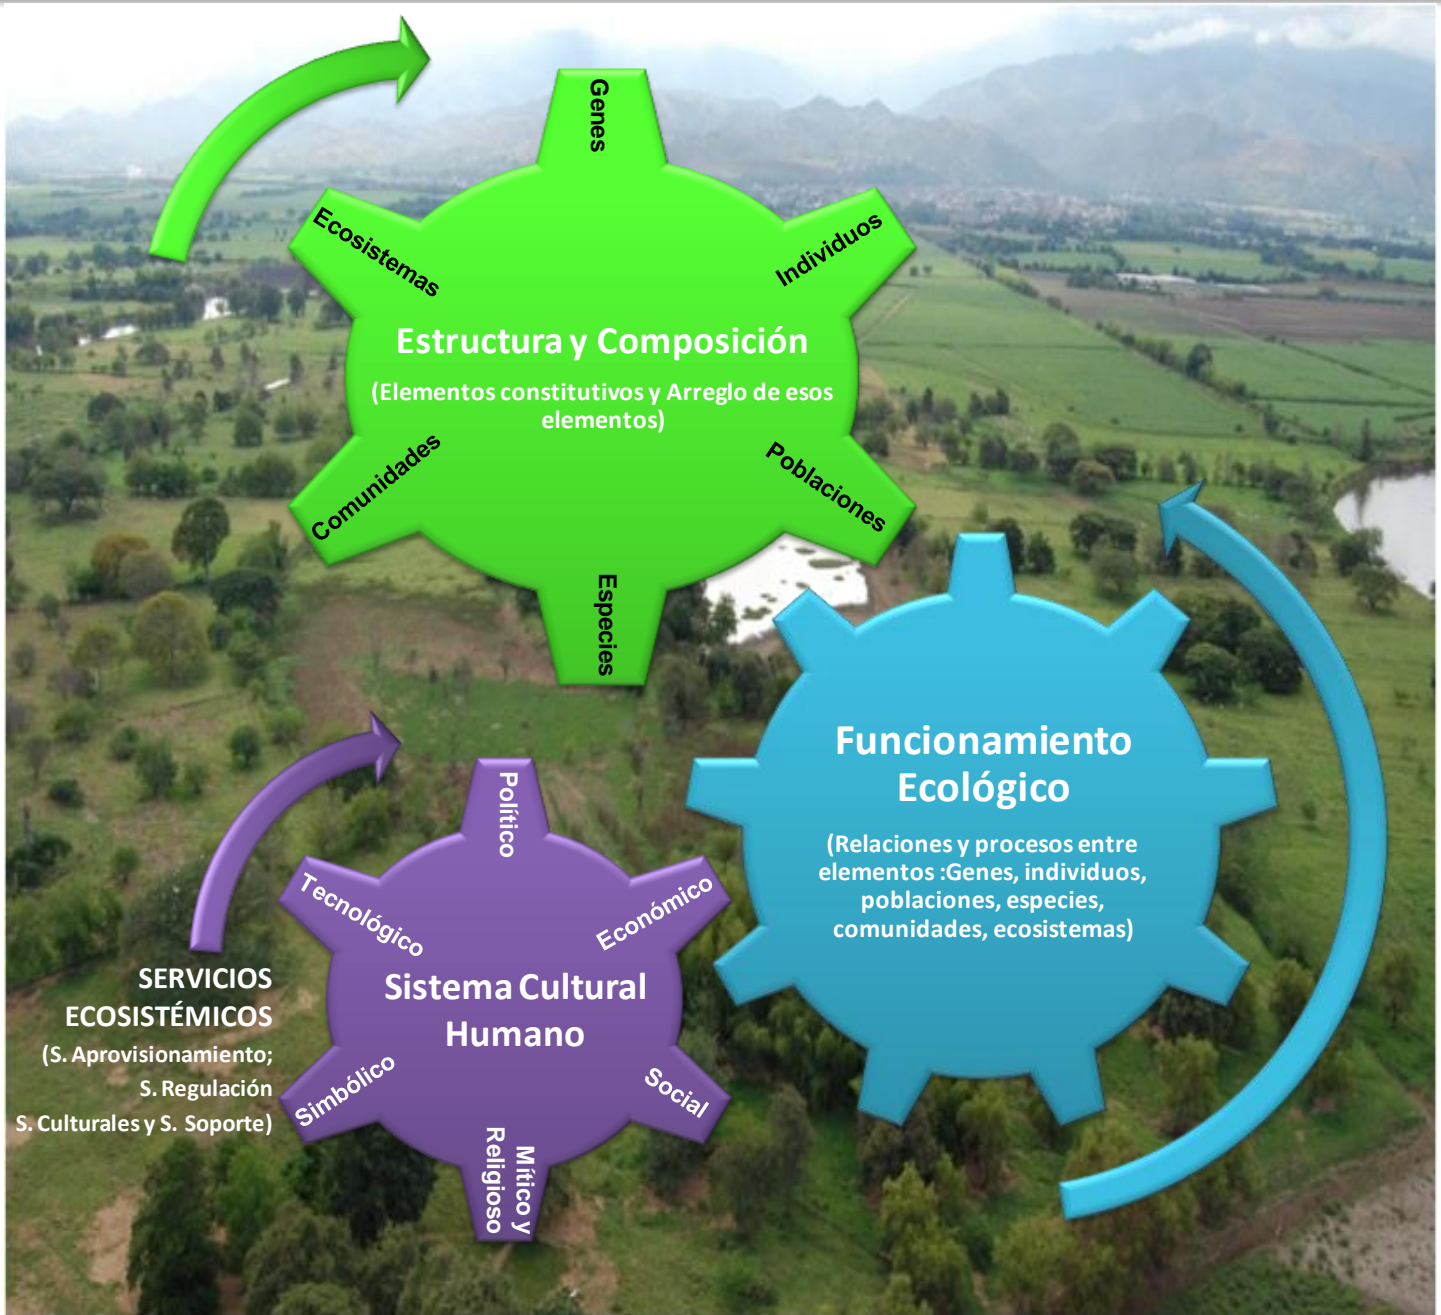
Genes

Ecosistemas

Individuos

Estructura y Composición

(Elementos constitutivos y Arreglo de esos elementos)

Comunidades

Poblaciones

Especies

Funcionamiento Ecológico

(Relaciones y procesos entre elementos :Genes, individuos, poblaciones, especies, comunidades, ecosistemas)

Político

Tecnológico

Económico

Sistema Cultural Humano

Simbólico

Social

Mítico y Religioso

SERVICIOS ECOSISTÉMICOS
(S. Aprovisionamiento;
S. Regulación
S. Culturales y S. Soporte)